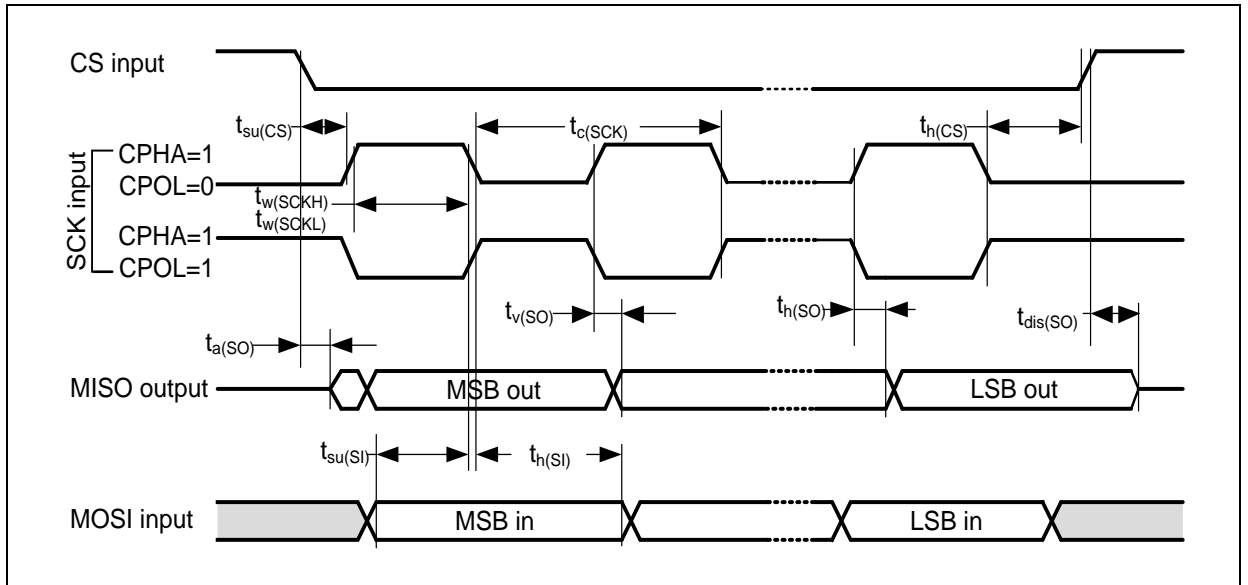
CS input

$t_{su(CS)}$

$t_{c(SCK)}$

$t_{h(CS)}$

SCK input

CPHA=1
CPOL=0

$t_{w(SCKH)}$
$t_{w(SCKL)}$

CPHA=1
CPOL=1

$t_{v(SO)}$

$t_{h(SO)}$

$t_{dis(SO)}$

$t_{a(SO)}$

MISO output

MSB out

LSB out

$t_{su(SI)}$

$t_{h(SI)}$

MOSI input

MSB in

LSB in